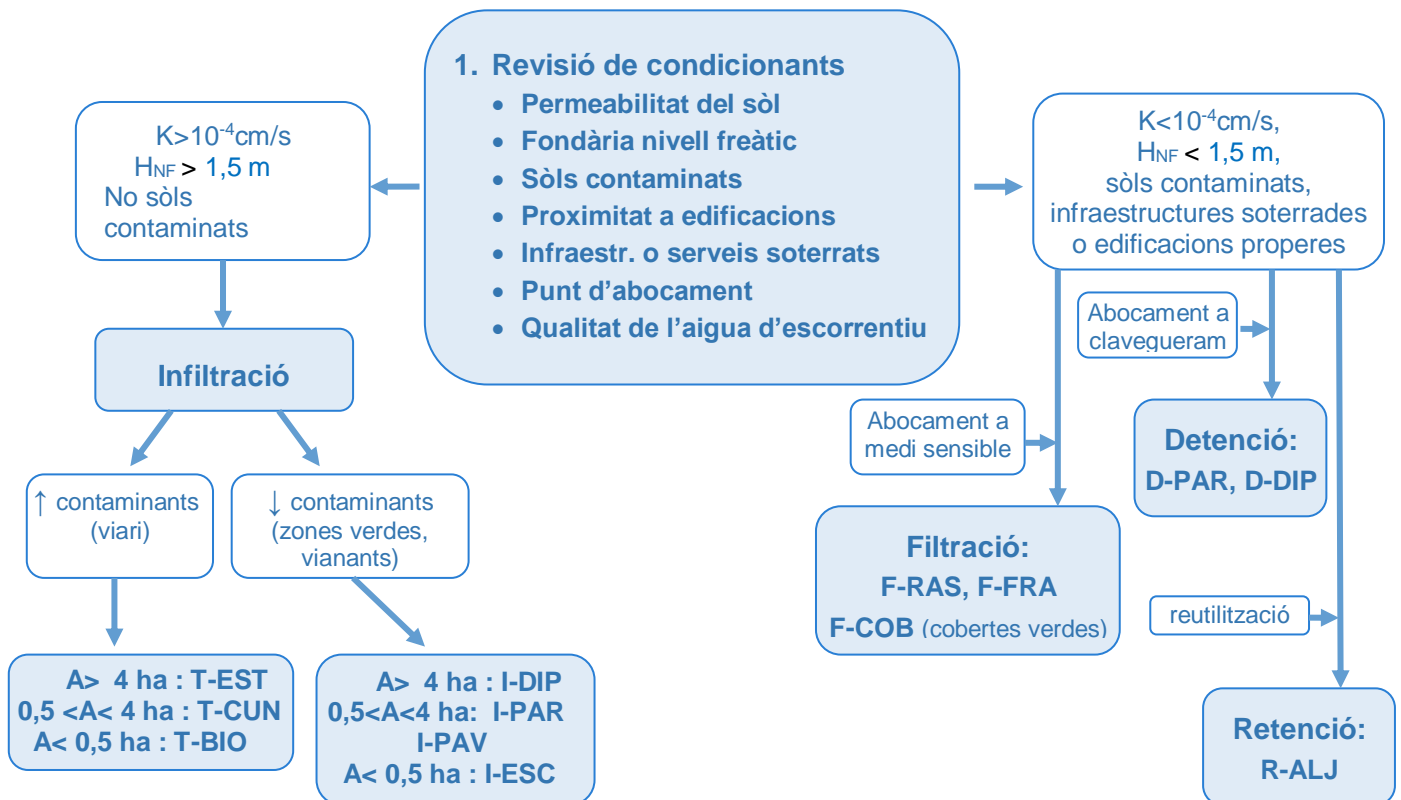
1. Revisió de condicionants
- Permeabilitat del sòl
- Fondària nivell freàtic
- Sòls contaminats
- Proximitat a edificacions
- Infraestr. o serveis soterrats
- Punt d'abocament
- Qualitat de l'aigua d'escorrentiu

K>$10^{-4}$cm/s
$H_{NF}$ > 1,5 m
No sòls contaminats

Infiltració

↑ contaminants (viari)

↓ contaminants (zones verdes, vianants)

A> 4 ha : T-EST
0,5 <A< 4 ha : T-CUN
A< 0,5 ha : T-BIO

A> 4 ha : I-DIP
0,5<A<4 ha: I-PAR
I-PAV
A< 0,5 ha : I-ESC

K<$10^{-4}$cm/s,
$H_{NF}$ < 1,5 m,
sòls contaminats, infraestructures soterrades o edificacions properes

Abocament a clavegueram

Abocament a medi sensible

Detenció:
D-PAR, D-DIP

Filtració:
F-RAS, F-FRA
F-COB (cobertes verdes)

reutilització

Retenció:
R-ALJ